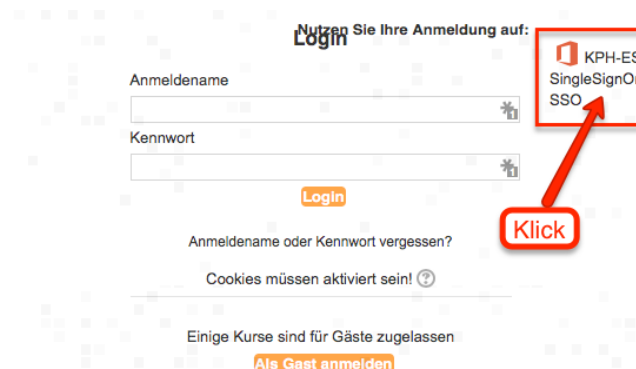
Nutzen Sie Ihre Anmeldung auf:

Login

Anmeldename

Kennwort

Login

Anmeldename oder Kennwort vergessen?

Cookies müssen aktiviert sein!

Einige Kurse sind für Gäste zugelassen

Als Gast anmelden

KPH-ES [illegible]
SingleSignOn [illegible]
SSO

Klick